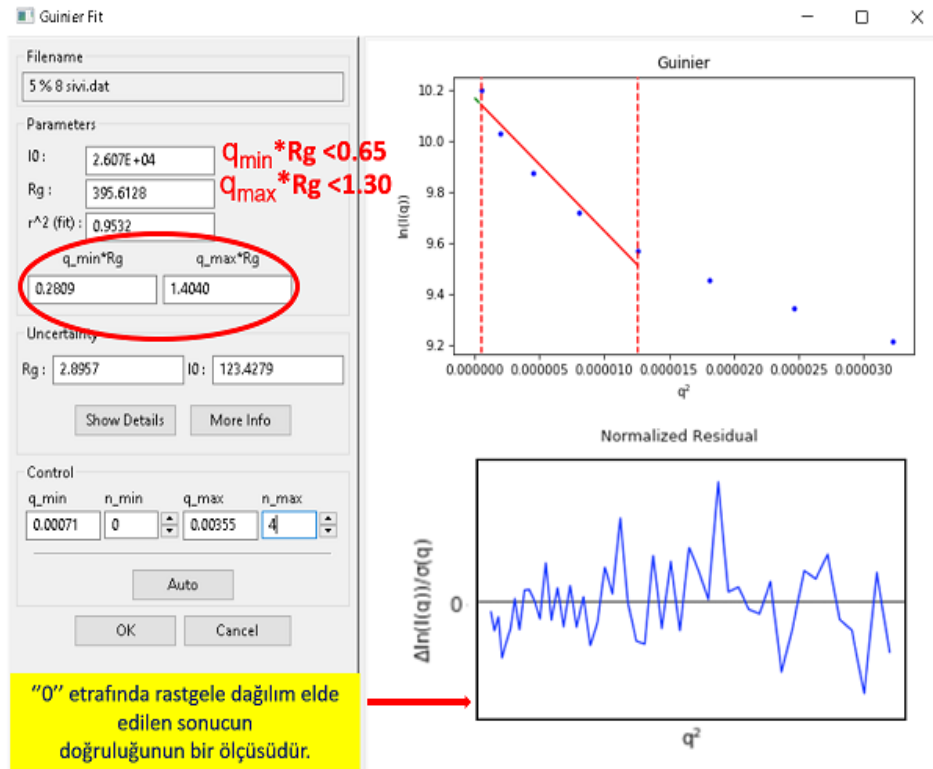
Guinier Fit

Filename

5 % 8 sivi.dat

Parameters

I0 : 2.607E+04

Rg : 395.6128

r^2 (fit) : 0.9532

$q_{min}$*Rg <0.65
$q_{max}$*Rg <1.30

q_min*Rg q_max*Rg

0.2809 1.4040

Uncertainty

Rg : 2.8957 I0 : 123.4279

Show Details More Info

Control

q_min n_min q_max n_max

0.00071 0 0.00355 4

Auto

OK Cancel

''0'' etrafında rastgele dağılım elde edilen sonucun doğruluğunun bir ölçüsüdür.

Guinier

10.2
10.0
9.8
9.6
9.4
9.2

ln(I(q))

0.000000 0.000005 0.000010 0.000015 0.000020 0.000025 0.000030

q²

Normalized Residual

Δln(I(q))/σ(q)

0

q²